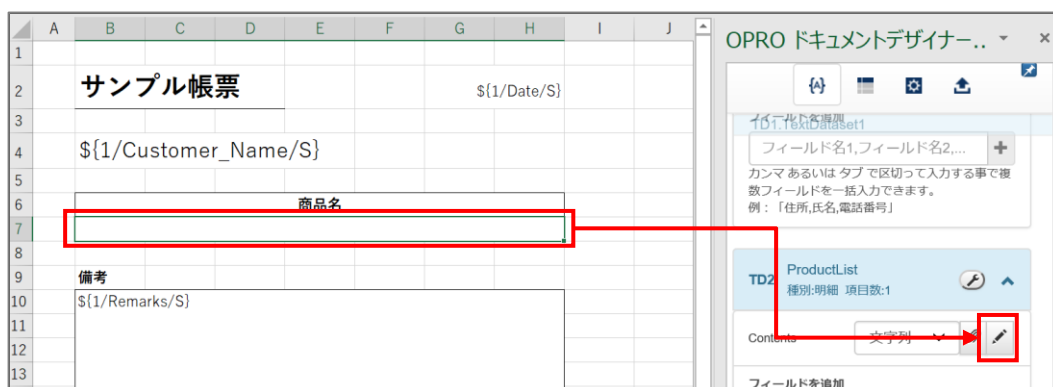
| | A | B | C | D | E | F | G | H | I | J |
|---|---|---|---|---|---|---|---|---|---|---|
| 1 | | | | | | | | | | |
| 2 | | サンプル帳票 | | | | | | ${1/Date/S} | | |
| 3 | | | | | | | | | | |
| 4 | | ${1/Customer_Name/S} | | | | | | | | |
| 5 | | | | | | | | | | |
| 6 | | 商品名 | | | | | | | | |
| 7 | | | | | | | | | | |
| 8 | | | | | | | | | | |
| 9 | | 備考 | | | | | | | | |
| 10 | | ${1/Remarks/S} | | | | | | | | |
| 11 | | | | | | | | | | |
| 12 | | | | | | | | | | |
| 13 | | | | | | | | | | |

OPRO ドキュメントデザイナー..

フィールドを追加
TD1.TextDataset1

フィールド名1,フィールド名2,...

カンマ あるいは タブ で区切って入力する事で複数フィールドを一括入力できます。
例：「住所,氏名,電話番号」

TD2 ProductList
種別:明細 項目数:1

Contents 文字列

フィールドを追加